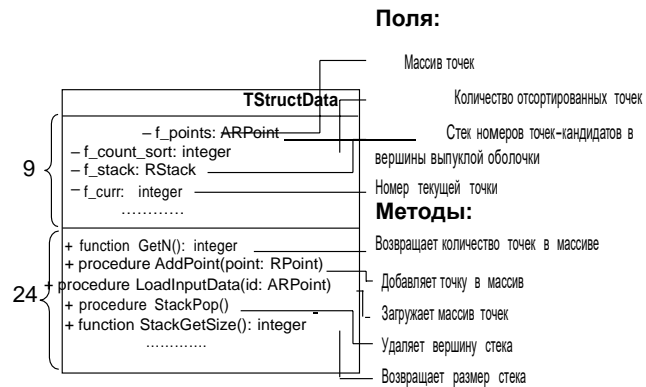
Поля:

Массив точек

TStructData

Количество отсортированных точек

– f_points: ARPoint

Стек номеров точек-кандидатов в вершины выпуклой оболочки

– f_count_sort: integer

– f_stack: RStack

9

– f_curr: integer

Номер текущей точки

…………

Методы:

+ function GetN(): integer

Возвращает количество точек в массиве

+ procedure AddPoint(point: RPoint)

Добавляет точку в массив

24

+ procedure LoadInputData(id: ARPoint)

Загружает массив точек

+ procedure StackPop()

+ function StackGetSize(): integer

Удаляет вершину стека

…………

Возвращает размер стека